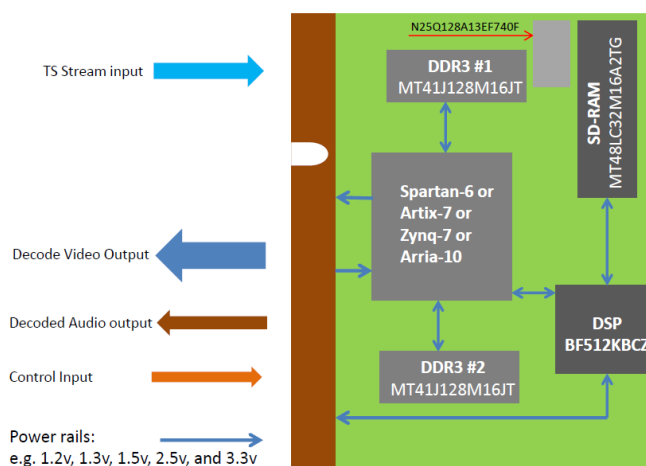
TS Stream input

Decode Video Output

Decoded Audio output

Control Input

Power rails:
e.g. 1.2v, 1.3v, 1.5v, 2.5v, and 3.3v

N25Q128A13EF740F

DDR3 #1
MT41J128M16JT

SD-RAM
MT48LC32M16A2TG

Spartan-6 or
Artix-7 or
Zynq-7 or
Arria-10

DSP
BF512KBCZ

DDR3 #2
MT41J128M16JT